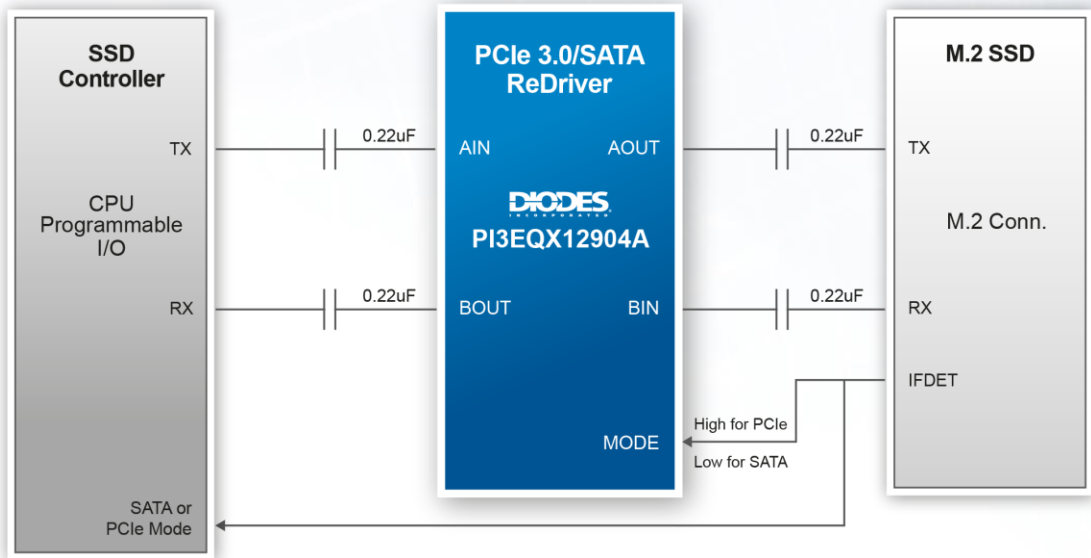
SSD Controller

TX

CPU Programmable I/O

RX

SATA or PCIe Mode

0.22uF

0.22uF

PCIe 3.0/SATA ReDriver

AIN

AOUT

DIODES
INCORPORATED

PI3EQX12904A

BOUT

BIN

MODE

0.22uF

0.22uF

High for PCIe

Low for SATA

M.2 SSD

TX

M.2 Conn.

RX

IFDET